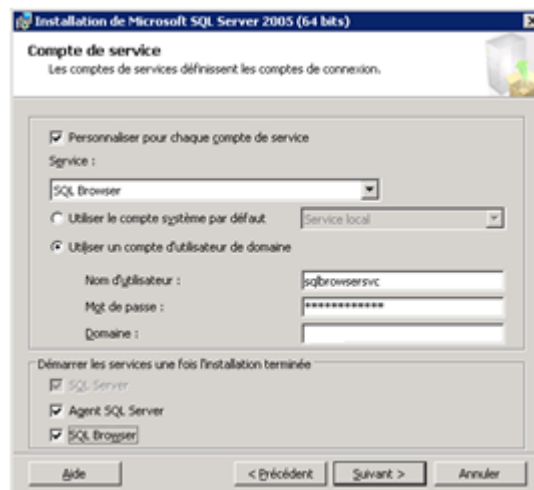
Installation de Microsoft SQL Server 2005 (64 bits)

Compte de service
Les comptes de services définissent les comptes de connexion.

Personnaliser pour chaque compte de service

Service :

SQL Browser

Utiliser le compte système par défaut

Service local

Utiliser un compte d'utilisateur de domaine

Nom d'utilisateur :

sqlbrowsersvc

Mot de passe :

*************

Domaine :

Démarrer les services une fois l'installation terminée

SQL Server

Agent SQL Server

SQL Browser

Aide

< Précédent

Suivant >

Annuler